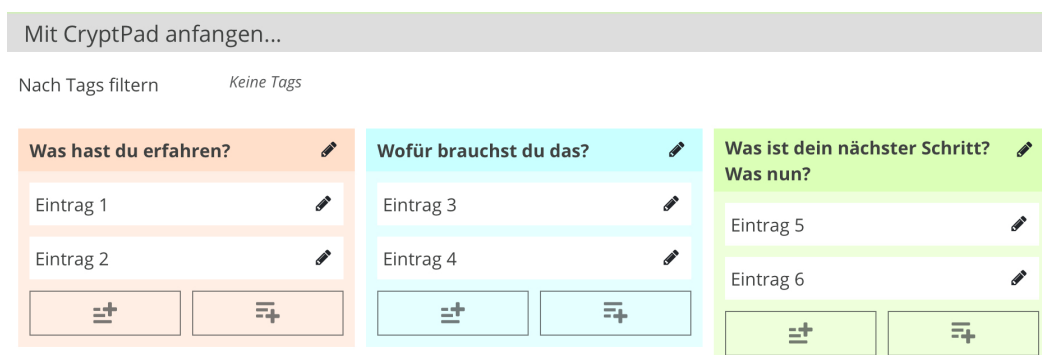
Mit CryptPad anfangen...

Nach Tags filtern Keine Tags

Was hast du erfahren?

Eintrag 1

Eintrag 2

Wofür brauchst du das?

Eintrag 3

Eintrag 4

Was ist dein nächster Schritt? Was nun?

Eintrag 5

Eintrag 6